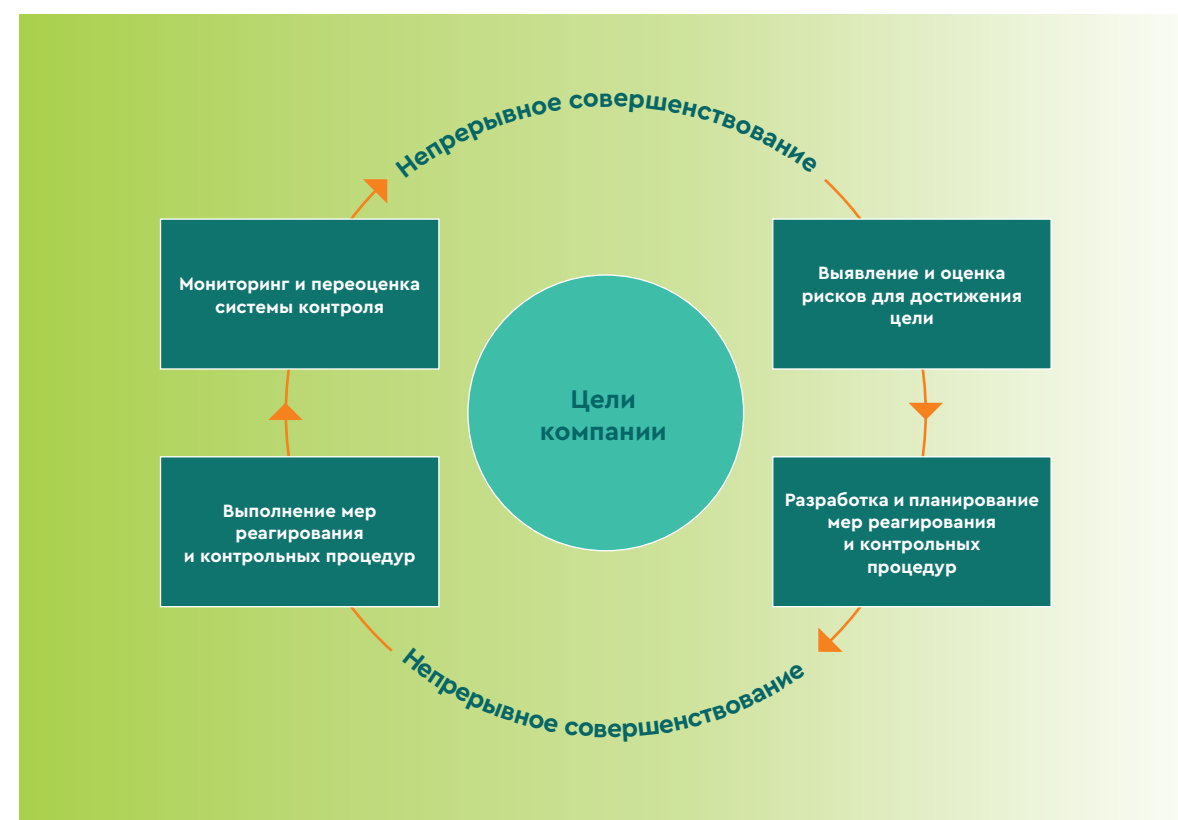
Непрерывное совершенствование

Мониторинг и переоценка системы контроля

Выявление и оценка рисков для достижения цели

Цели компании

Выполнение мер реагирования и контрольных процедур

Разработка и планирование мер реагирования и контрольных процедур

Непрерывное совершенствование